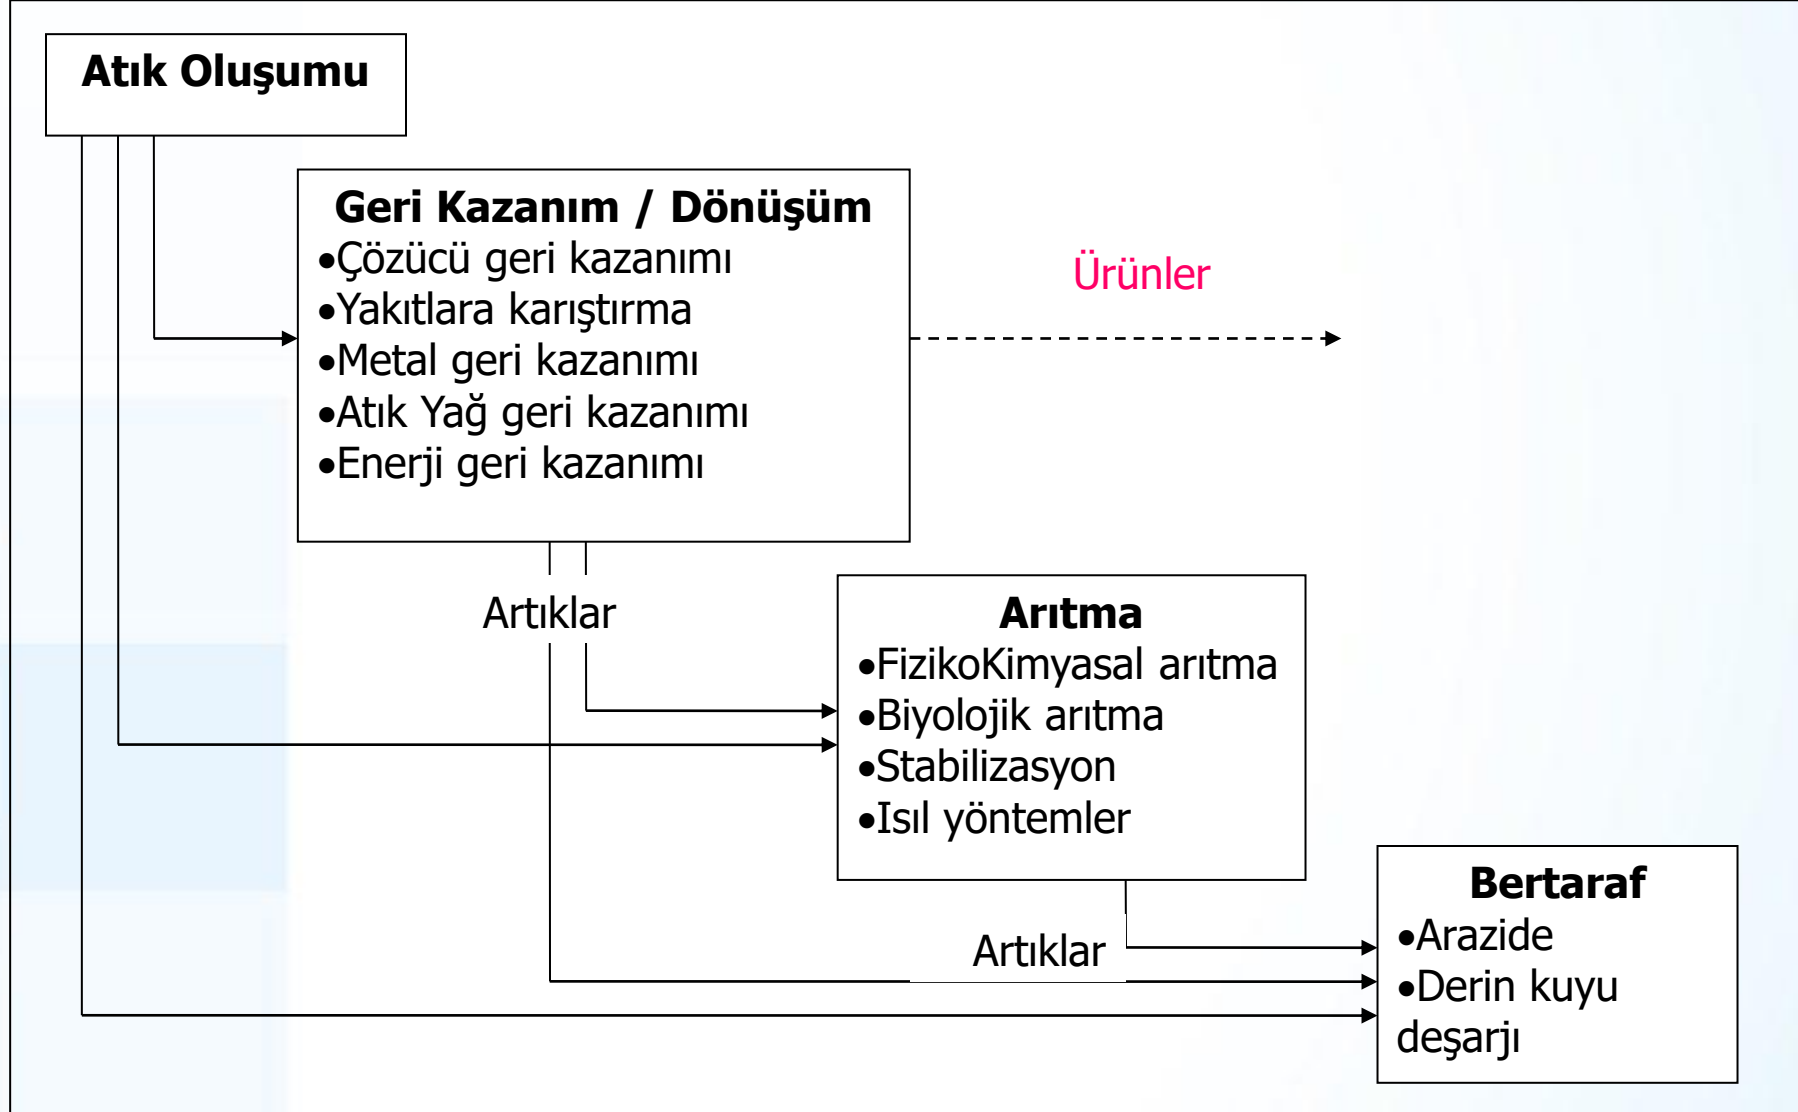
Atık Oluşumu

Geri Kazanım / Dönüşüm
•Çözücü geri kazanımı
•Yakıtlara karıştırma
•Metal geri kazanımı
•Atık Yağ geri kazanımı
•Enerji geri kazanımı

Ürünler

Artıklar

Arıtma
•FizikoKimyasal arıtma
•Biyolojik arıtma
•Stabilizasyon
•Isıl yöntemler

Artıklar

Bertaraf
•Arazide
•Derin kuyu deşarjı